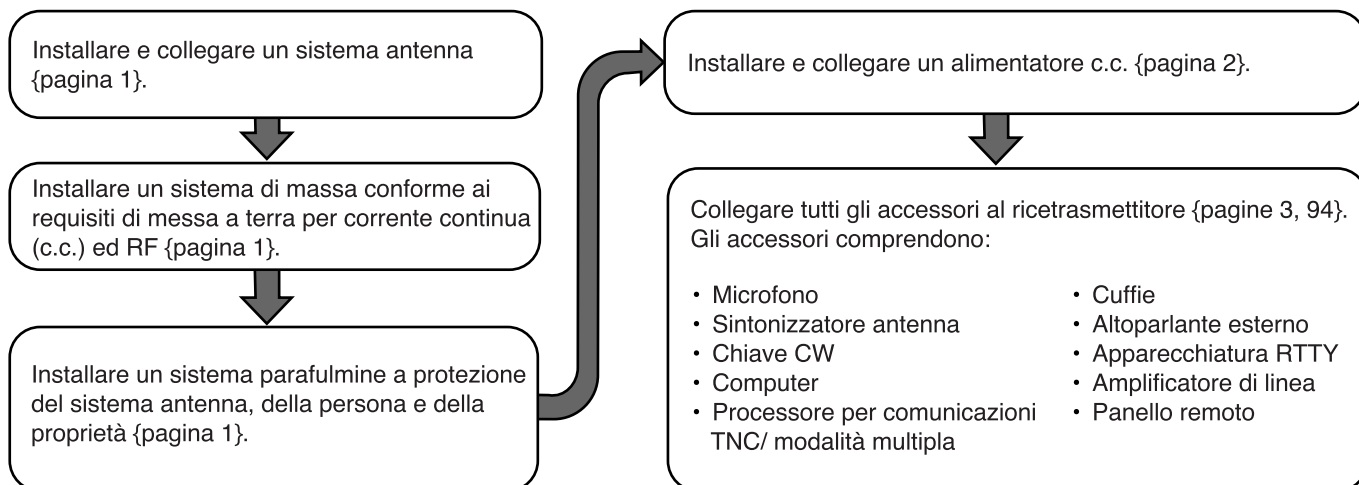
Installare e collegare un sistema antenna {pagina 1}.

Installare un sistema di massa conforme ai requisiti di messa a terra per corrente continua (c.c.) ed RF {pagina 1}.

Installare un sistema parafulmine a protezione del sistema antenna, della persona e della proprietà {pagina 1}.

Installare e collegare un alimentatore c.c. {pagina 2}.

Collegare tutti gli accessori al ricetrasmettitore {pagine 3, 94}. Gli accessori comprendono:

• Microfono
• Sintonizzatore antenna
• Chiave CW
• Computer
• Processore per comunicazioni TNC/ modalità multipla

• Cuffie
• Altoparlante esterno
• Apparecchiatura RTTY
• Amplificatore di linea
• Panello remoto